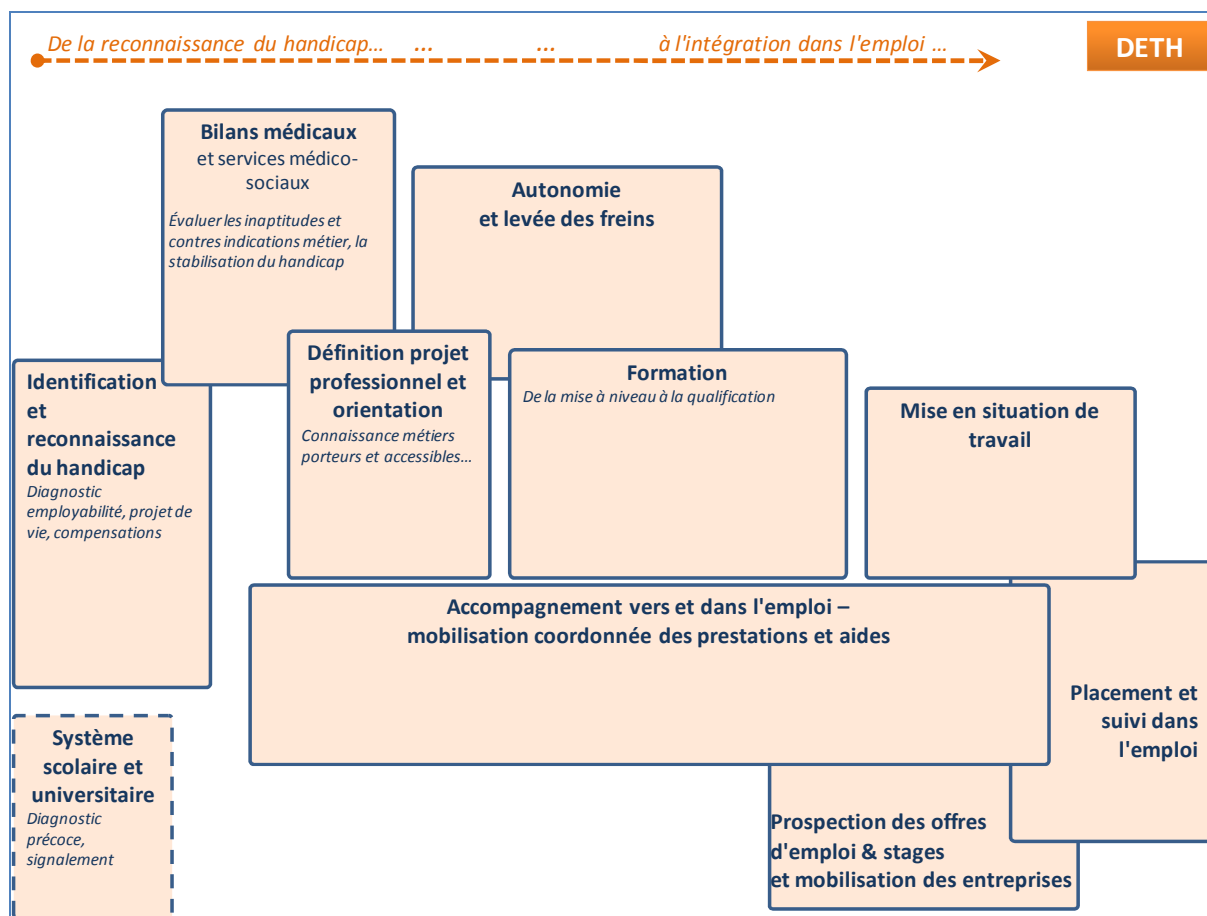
De la reconnaissance du handicap… … … à l'intégration dans l'emploi …

DETH

Bilans médicaux
et services médico-sociaux
Évaluer les inaptitudes et contres indications métier, la stabilisation du handicap

Autonomie
et levée des freins

Identification et reconnaissance du handicap
Diagnostic employabilité, projet de vie, compensations

Définition projet professionnel et orientation
Connaissance métiers porteurs et accessibles…

Formation
De la mise à niveau à la qualification

Mise en situation de travail

Accompagnement vers et dans l'emploi – mobilisation coordonnée des prestations et aides

Placement et suivi dans l'emploi

Système scolaire et universitaire
Diagnostic précoce, signalement

Prospection des offres d'emploi & stages
et mobilisation des entreprises